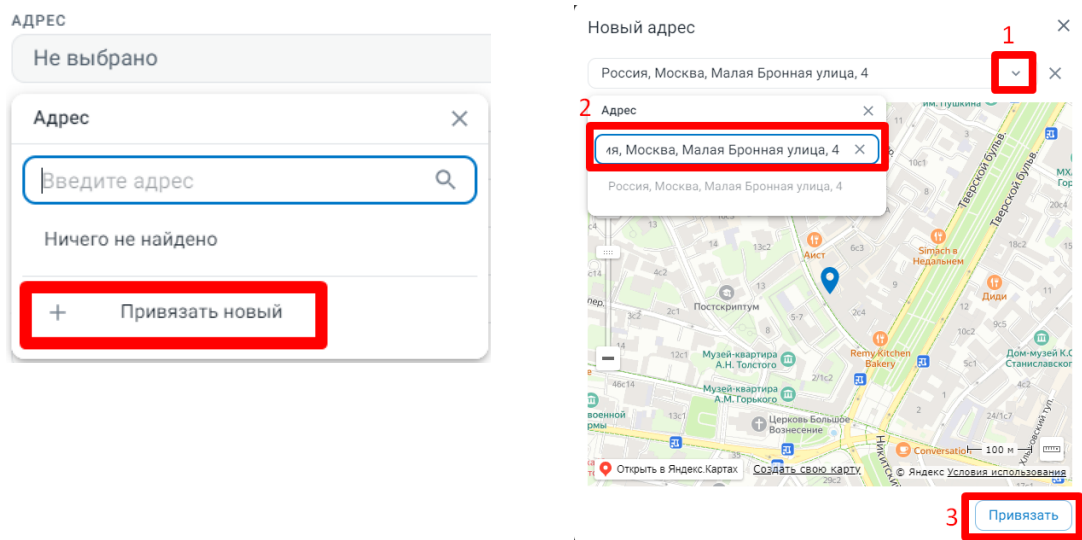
АДРЕС
Не выбрано
Адрес
Введите адрес
Ничего не найдено
+ Привязать новый

Новый адрес
1
Россия, Москва, Малая Бронная улица, 4
2
Адрес
ія, Москва, Малая Бронная улица, 4
Россия, Москва, Малая Бронная улица, 4
им. Пушкина
Тверской бульв.
Тверской бульв.
Аист
Simach в Недальнем
Диди
Постскриптум
Музей-квартира А.Н. Толстого
Remy Kitchen Bakery
Дом-музей К.С. Станиславского
Музей-квартира А.М. Горького
Церковь Большое Вознесение
Никитский
Conversation
100 м
Открыть в Яндекс.Картах
Создать свою карту
© Яндекс Условия использования
3
Привязать